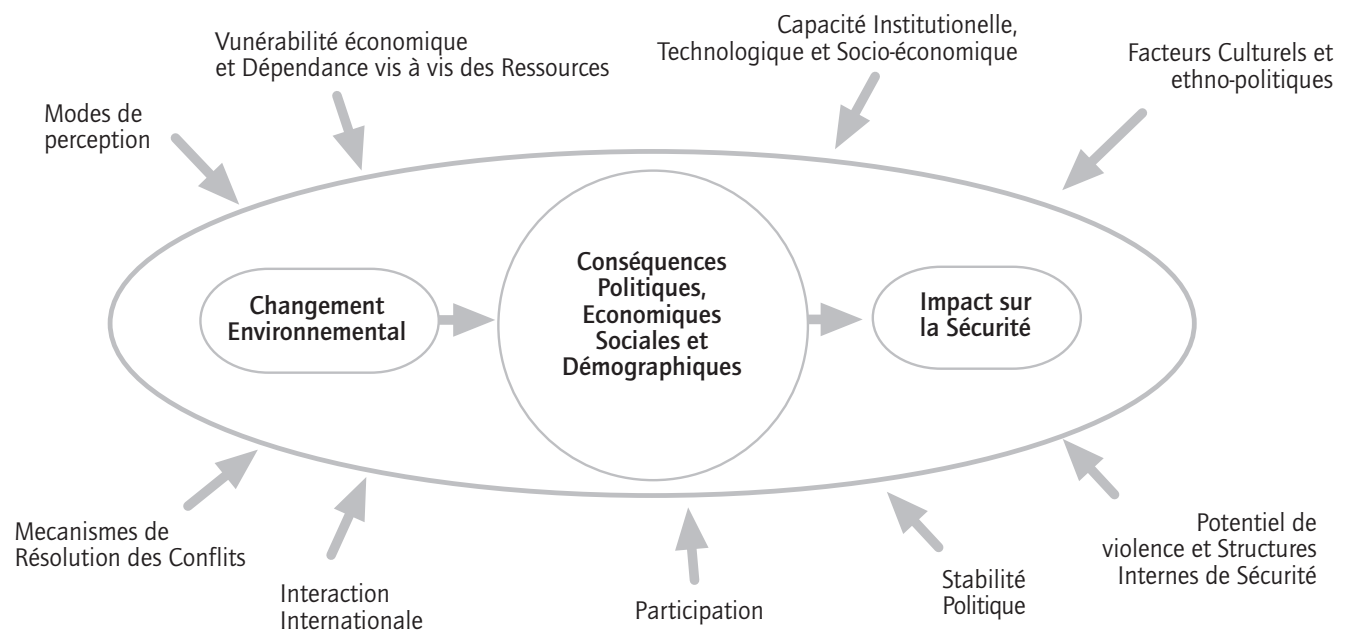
Vunérabilité économique et Dépendance vis à vis des Ressources

Capacité Institutionelle, Technologique et Socio-économique

Facteurs Culturels et ethno-politiques

Modes de perception

Changement Environnemental

Conséquences Politiques, Economiques Sociales et Démographiques

Impact sur la Sécurité

Mecanismes de Résolution des Conflits

Interaction Internationale

Participation

Stabilité Politique

Potentiel de violence et Structures Internes de Sécurité